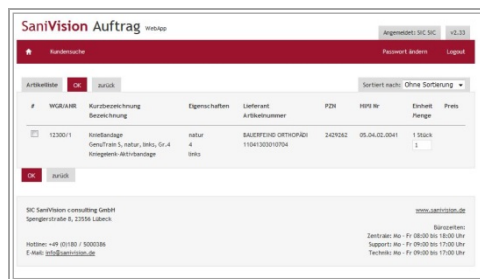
SaniVision Auftrag WebApp

Angemeldet: SIC SIC v1.33

Kundensuche

Passwort ändern Logout

Artikelliste OK zurück

Sortiert nach: Ohne Sortierung

| # | WGR/ANR | Kurzbezeichnung Bezeichnung | Eigenschaften | Lieferant Artikelnummer | PZN | HMV Nr | Einheit Menge | Preis |
|---|---|---|---|---|---|---|---|---|
| | 12300/1 | Kniebandage GenuTrain S, natur, links, Gr.4 Kniegelenk-Aktivbandage | natur 4 links | BAUERFEIND ORTHOPÄDI 11041303010704 | 2429262 | 05.04.02.0041 | 1 Stück 1 | |

OK zurück

SIC SaniVision consulting GmbH
Spenglerstraße 8, 23556 Lübeck

www.sanivision.de

Bürozeiten:
Zentrale: Mo - Fr 08:00 bis 18:00 Uhr
Support: Mo - Fr 09:00 bis 17:00 Uhr
Technik: Mo - Fr 09:00 bis 17:00 Uhr

Hotline: +49 (0)180 / 5000386
E-Mail: info@sanivision.de